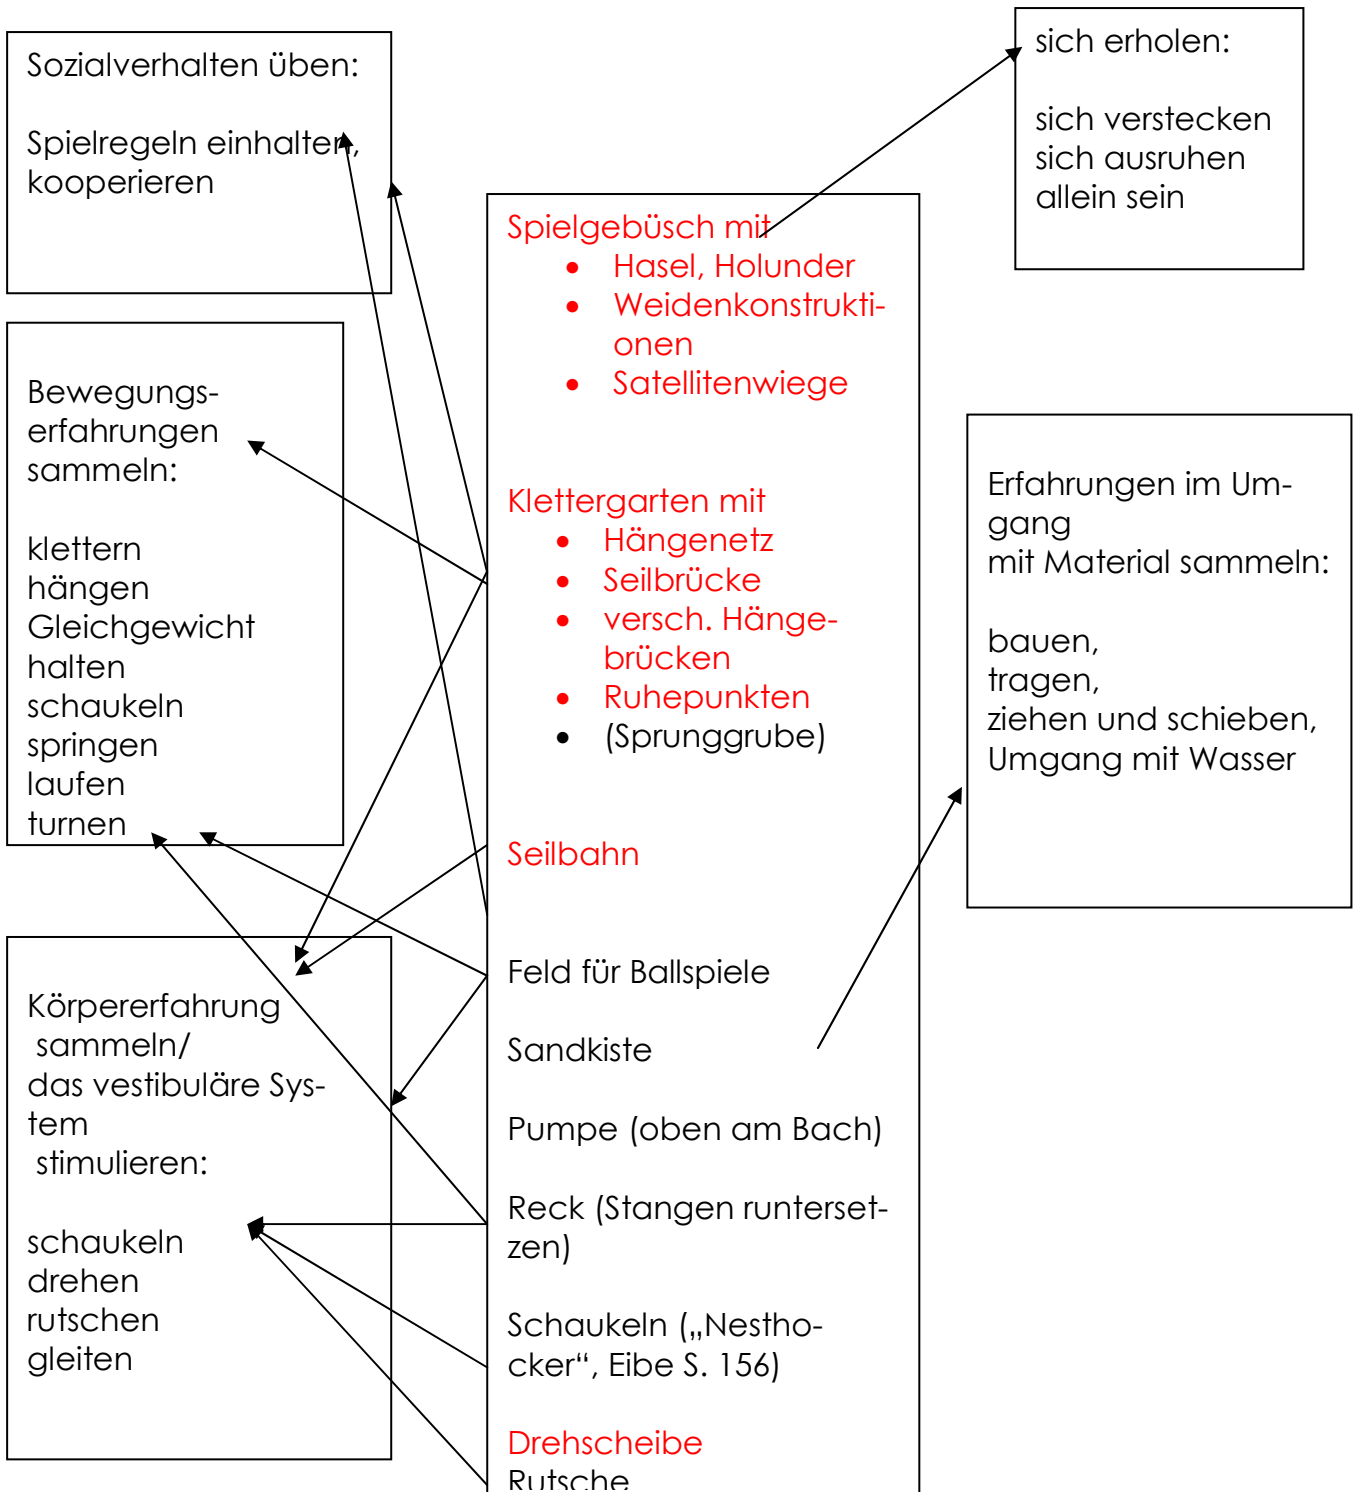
Sozialverhalten üben:

Spielregeln einhalten, kooperieren

sich erholen:

sich verstecken
sich ausruhen
allein sein

Bewegungserfahrungen sammeln:

klettern
hängen
Gleichgewicht halten
schaukeln
springen
laufen
turnen

Spielgebüsch mit
- Hasel, Holunder
- Weidenkonstruktionen
- Satellitenwiege

Klettergarten mit
- Hängenetz
- Seilbrücke
- versch. Hängebrücken
- Ruhepunkten
- (Sprunggrube)

Seilbahn

Feld für Ballspiele

Sandkiste

Pumpe (oben am Bach)

Reck (Stangen runtersetzen)

Schaukeln („Nesthocker“, Eibe S. 156)

Drehscheibe
Rutsche

Erfahrungen im Umgang
mit Material sammeln:

bauen,
tragen,
ziehen und schieben,
Umgang mit Wasser

Körpererfahrung sammeln/
das vestibuläre System
stimulieren:

schaukeln
drehen
rutschen
gleiten